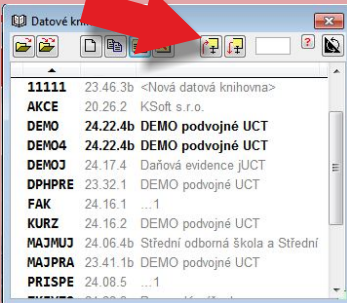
Datové kni

| | | |
|---|---|---|
| 11111 | 23.46.3b | <Nová datová knihovna> |
| AKCE | 20.26.2 | KSoft s.r.o. |
| DEMO | 24.22.4b | DEMO podvojné UCT |
| DEMO4 | 24.22.4b | DEMO podvojné UCT |
| DEMOJ | 24.17.4 | Daňová evidence jUCT |
| DPHPRE | 23.32.1 | DEMO podvojné UCT |
| FAK | 24.16.1 | ...1 |
| KURZ | 24.16.2 | DEMO podvojné UCT |
| MAJMUJ | 24.06.4b | Střední odborná škola a Střední |
| MAJPRA | 23.41.1b | DEMO podvojné UCT |
| PRISPE | 24.08.5 | ...1 |